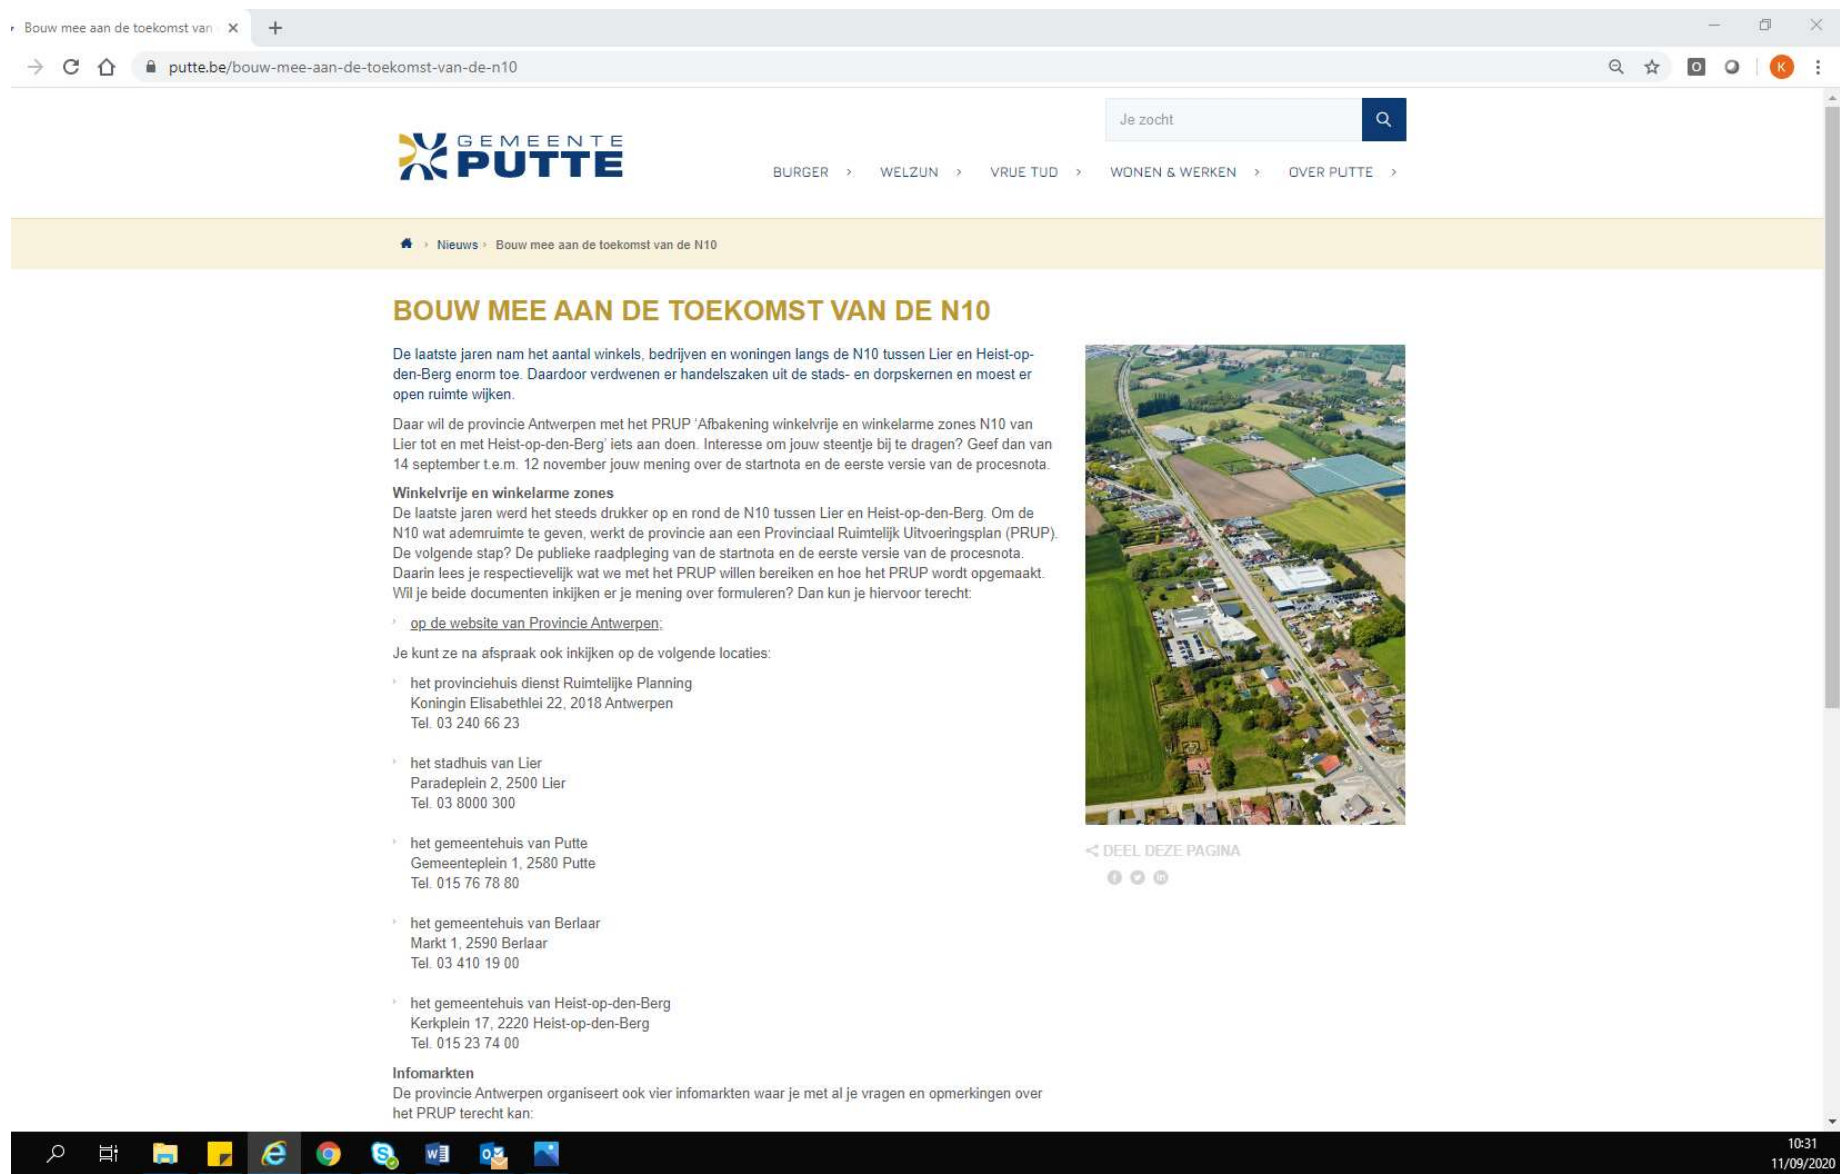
Bouw mee aan de toekomst van

putte.be/bouw-mee-aan-de-toekomst-van-de-n10

Je zocht

GEMEENTE PUTTE

BURGER › WELZIJN › VRIJE TIJD › WONEN & WERKEN › OVER PUTTE ›

Nieuws › Bouw mee aan de toekomst van de N10

BOUW MEE AAN DE TOEKOMST VAN DE N10

De laatste jaren nam het aantal winkels, bedrijven en woningen langs de N10 tussen Lier en Heist-op-den-Berg enorm toe. Daardoor verdwenen er handelszaken uit de stads- en dorpskernen en moest er open ruimte wijken.

Daar wil de provincie Antwerpen met het PRUP 'Afbakening winkelvrije en winkelarme zones N10 van Lier tot en met Heist-op-den-Berg' iets aan doen. Interesse om jouw steentje bij te dragen? Geef dan van 14 september t.e.m. 12 november jouw mening over de startnota en de eerste versie van de procesnota.

Winkelvrije en winkelarme zones
De laatste jaren werd het steeds drukker op en rond de N10 tussen Lier en Heist-op-den-Berg. Om de N10 wat ademruimte te geven, werkt de provincie aan een Provinciaal Ruimtelijk Uitvoeringsplan (PRUP). De volgende stap? De publieke raadpleging van de startnota en de eerste versie van de procesnota. Daarin lees je respectievelijk wat we met het PRUP willen bereiken en hoe het PRUP wordt opgemaakt. Wil je beide documenten inkijken en je mening over formuleren? Dan kun je hiervoor terecht:

op de website van Provincie Antwerpen;

Je kunt ze na afspraak ook inkijken op de volgende locaties:

het provinciehuis dienst Ruimtelijke Planning
Koningin Elisabethlei 22, 2018 Antwerpen
Tel. 03 240 66 23

het stadhuis van Lier
Paradeplein 2, 2500 Lier
Tel. 03 8000 300

het gemeentehuis van Putte
Gemeenteplein 1, 2580 Putte
Tel. 015 76 78 80

het gemeentehuis van Berlaar
Markt 1, 2590 Berlaar
Tel. 03 410 19 00

het gemeentehuis van Heist-op-den-Berg
Kerkplein 17, 2220 Heist-op-den-Berg
Tel. 015 23 74 00

Infomarkten
De provincie Antwerpen organiseert ook vier infomarkten waar je met al je vragen en opmerkingen over het PRUP terecht kan:

DEEL DEZE PAGINA

10:31
11/09/2020